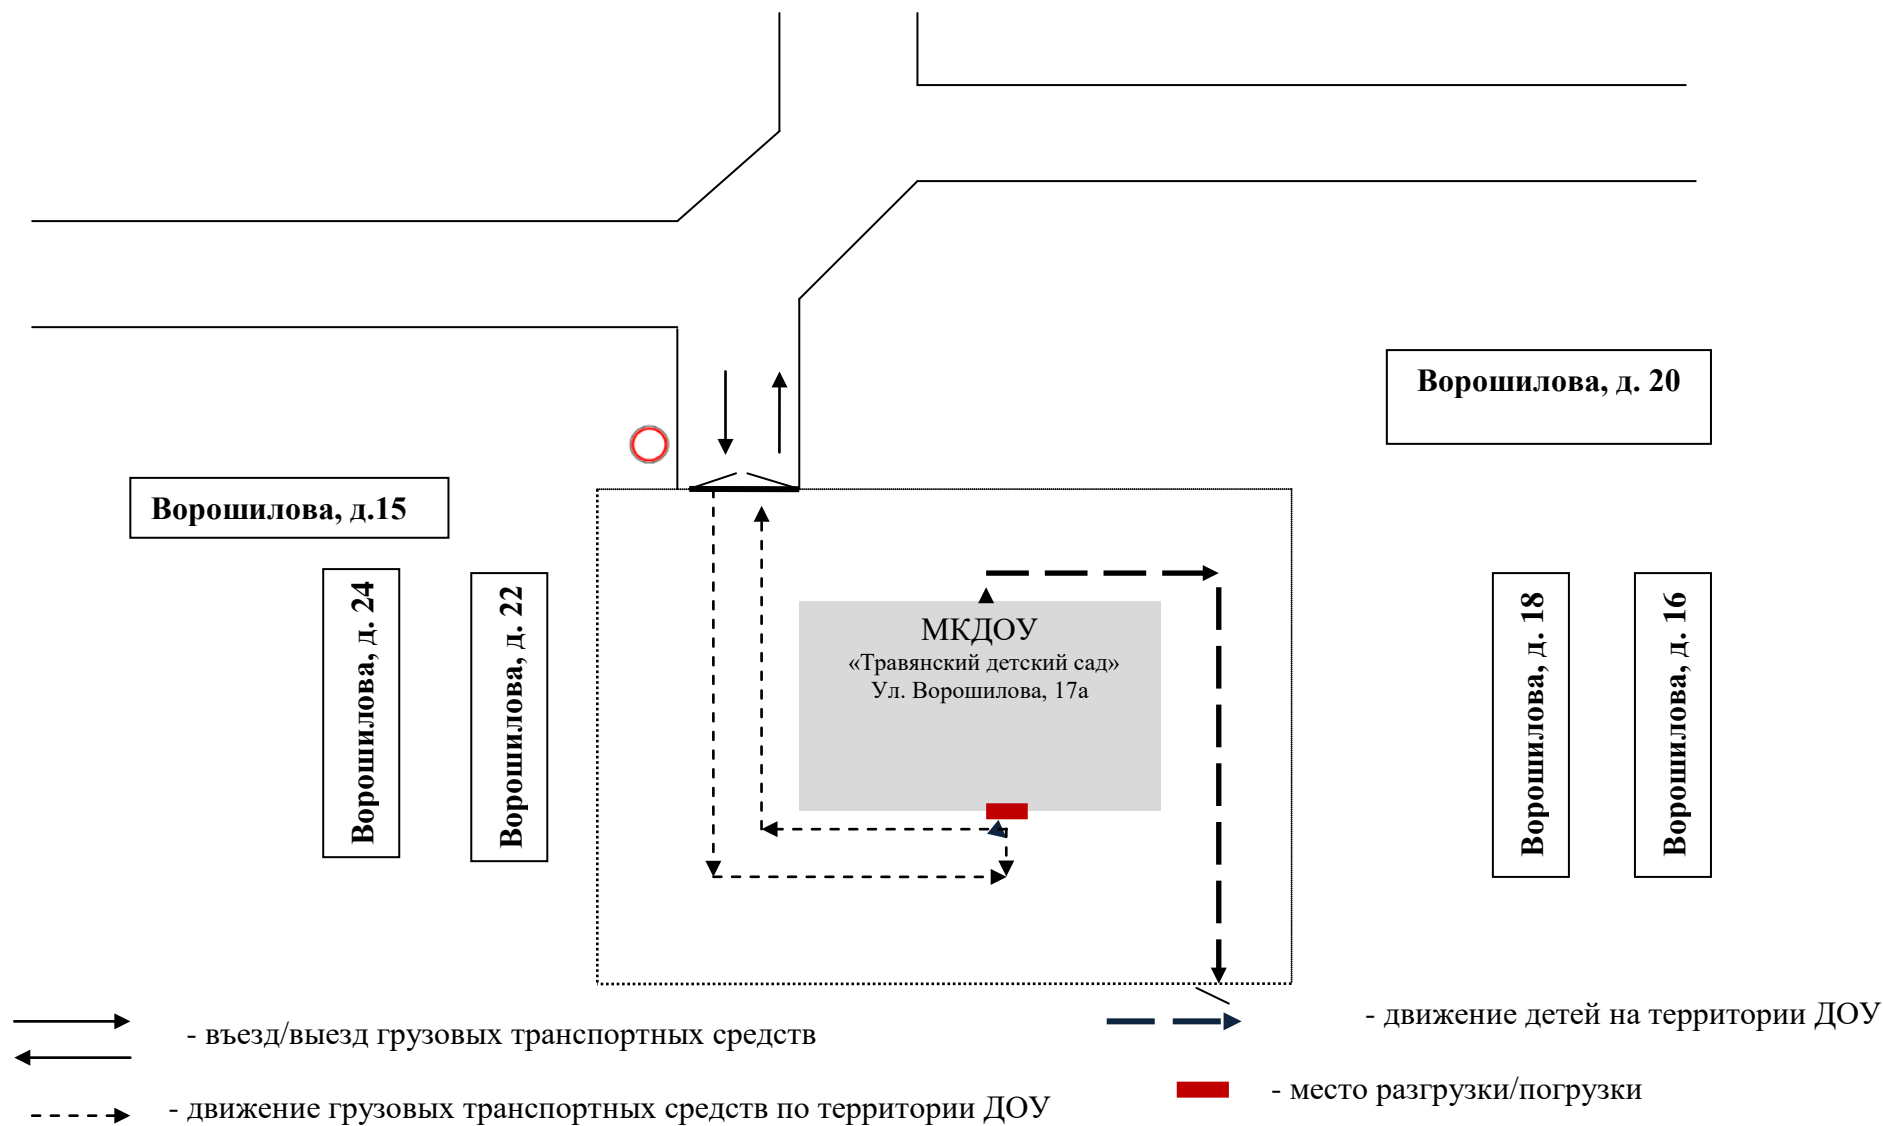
Ворошилова, д. 20

Ворошилова, д.15

Ворошилова, д. 24

Ворошилова, д. 22

МКДОУ
«Травянский детский сад»
Ул. Ворошилова, 17а

Ворошилова, д. 18

Ворошилова, д. 16

- въезд/выезд грузовых транспортных средств

- движение детей на территории ДОУ

- движение грузовых транспортных средств по территории ДОУ

- место разгрузки/погрузки